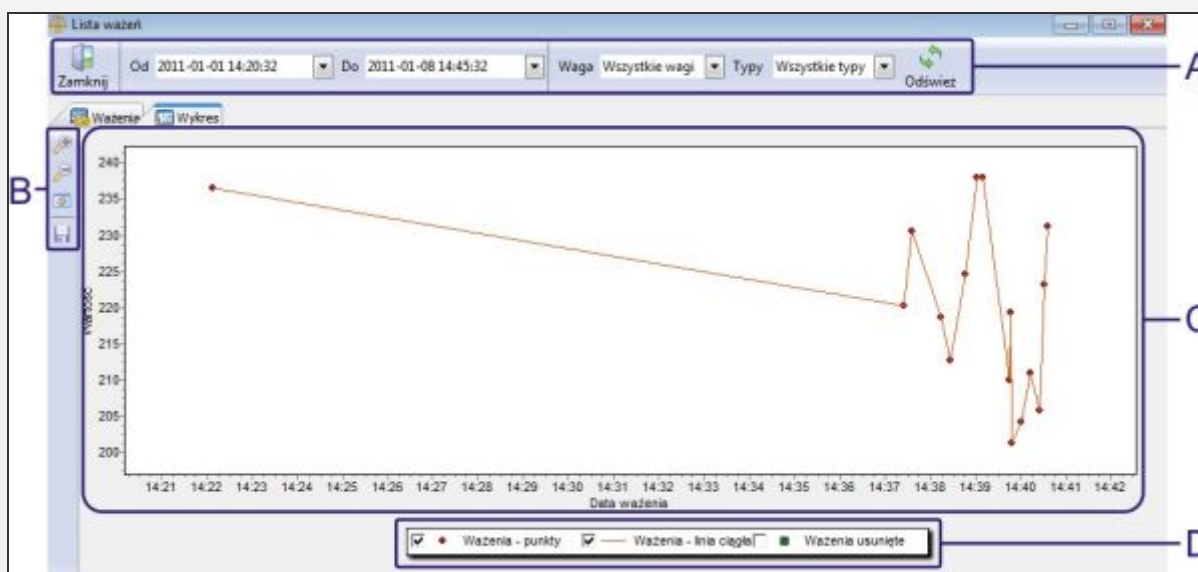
Lista ważeń

Zamknij

Od 2011-01-01 14:20:32

Do 2011-01-08 14:45:32

Waga Wszystkie wagi

Typy Wszystkie typy

Odśwież

A

Ważenia

Wykres

B

C

D

240
235
230
225
220
215
210
205
200

Wartość

14:21 14:22 14:23 14:24 14:25 14:26 14:27 14:28 14:29 14:30 14:31 14:32 14:33 14:34 14:35 14:36 14:37 14:38 14:39 14:40 14:41 14:42

Data ważenia

Ważenia - punkty

Ważenia - linia ciągła

Ważenia usunięte